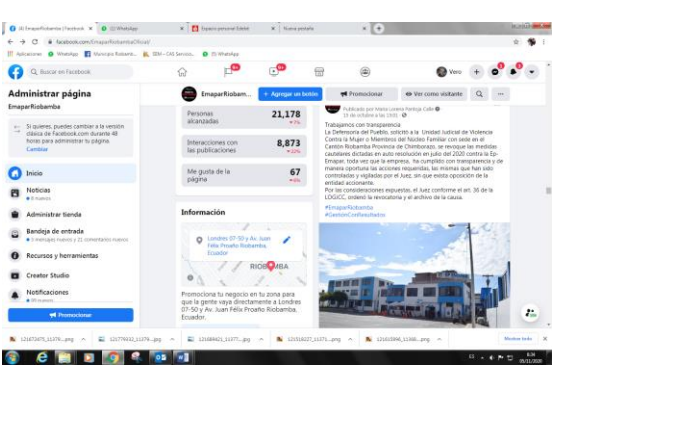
(4) EmaparRiobamba | Facebook × (2) WhatsApp × Espacio personal Edebé × Nueva pestaña × +

facebook.com/EmaparRiobambaOficial/

Aplicaciones WhatsApp Municipio Riobamb... SEN - CAS Servicio... (3) WhatsApp

Buscar en Facebook

Vero

Administrar página

EmaparRiobamba

Si quieres, puedes cambiar a la versión clásica de Facebook durante 48 horas para administrar tu página. Cambiar

Inicio

Noticias
8 nuevos

Administrar tienda

Bandeja de entrada
3 mensajes nuevos y 21 comentarios nuevos

Recursos y herramientas

Creator Studio

Notificaciones
99 nuevas

Promocionar

EmaparRiob...

+ Agregar un botón

Promocionar

Ver como visitante

...

Personas alcanzadas
21,178

Interacciones con las publicaciones
8,873

Me gusta de la página
67

Información

Londres 07-50 y Av. Juan Félix Proaño Riobamba, Ecuador.

RIOBAMBA

Promociona tu negocio en tu zona para que la gente vaya directamente a Londres 07-50 y Av. Juan Félix Proaño Riobamba, Ecuador.

Publicado por Mario Lorena Pallroja Colin
19 de octubre a las 13:05

Trabajamos con transparencia
La Defensoría del Pueblo, solicitó a la Unidad Judicial de Violencia Contra la Mujer o Miembros del Núcleo Familiar con sede en el Cantón Riobamba Provincia de Chimborazo, se revoque las medidas cautelares dictadas en auto resolución en julio del 2020 contra la Ep-Emapar, toda vez que la empresa, ha cumplido con transparencia y de manera oportuna las acciones requeridas, las mismas que han sido controladas y vigiladas por el Juez, sin existir oposición de la entidad accionante.
Por las consideraciones expuestas, el Juez conforme el art. 36 de la LOGJCC, ordenó la revocatoria y el archivo de la causa.

#EmaparRiobamba
#GestiónConResultados

121673475_11279....png 121779532_11279....png 121688421_11377....png 121510227_11271....png 121615968_11388....png Mostrar todo

8:36
05/11/2020